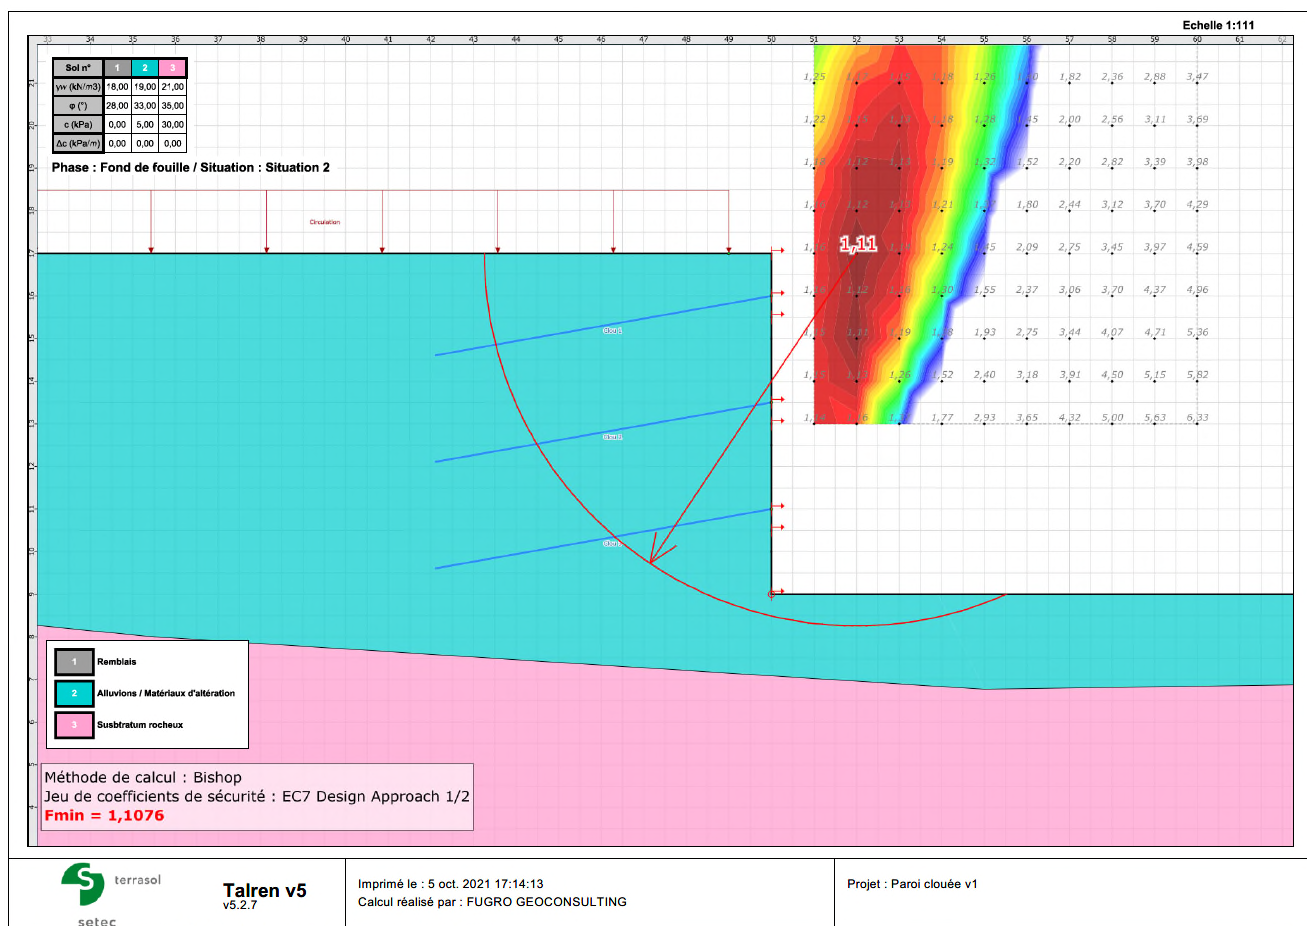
Echelle 1:111

33 34 35 36 37 38 39 40 41 42 43 44 45 46 47 48 49 50 51 52 53 54 55 56 57 58 59 60 61 62

| Sol n° | 1 | 2 | 3 |
|---|---|---|---|
| γw (kN/m3) | 18,00 | 19,00 | 21,00 |
| φ (°) | 28,00 | 33,00 | 35,00 |
| c (kPa) | 0,00 | 5,00 | 30,00 |
| Δc (kPa/m) | 0,00 | 0,00 | 0,00 |

Phase : Fond de fouille / Situation : Situation 2

Circulation

Clou 1
Clou 1
Clou 1

1,11

1,25 1,82 2,36 2,88 3,47
1,22 2,00 2,56 3,11 3,69
1,18 1,12 1,19 1,33 1,52 2,20 2,82 3,39 3,98
1,12 1,21 1,80 2,44 3,12 3,70 4,29
1,24 1,45 2,09 2,75 3,45 3,97 4,59
1,12 1,30 1,55 2,37 3,06 3,70 4,37 4,96
1,19 1,93 2,75 3,44 4,07 4,71 5,36
1,26 1,52 2,40 3,18 3,91 4,50 5,15 5,82
1,77 2,93 3,65 4,32 5,00 5,63 6,33

21 20 19 18 17 16 15 14 13 12 11 10 9 8 7 6 5 4

1 Remblais
2 Alluvions / Matériaux d'altération
3 Susbtratum rocheux

Méthode de calcul : Bishop
Jeu de coefficients de sécurité : EC7 Design Approach 1/2
Fmin = 1,1076

terrasol
setec

Talren v5
v5.2.7

Imprimé le : 5 oct. 2021 17:14:13
Calcul réalisé par : FUGRO GEOCONSULTING

Projet : Paroi clouée v1